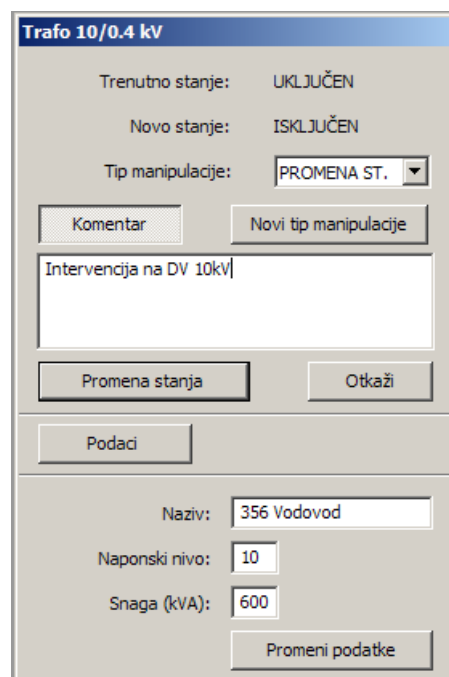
Trafo 10/0.4 kV

Trenutno stanje: UKLJUČEN

Novo stanje: ISKLJUČEN

Tip manipulacije: PROMENA ST.

Komentar

Novi tip manipulacije

Intervencija na DV 10kV

Promena stanja

Otkaži

Podaci

Naziv: 356 Vodovod

Naponski nivo: 10

Snaga (kVA): 600

Promeni podatke